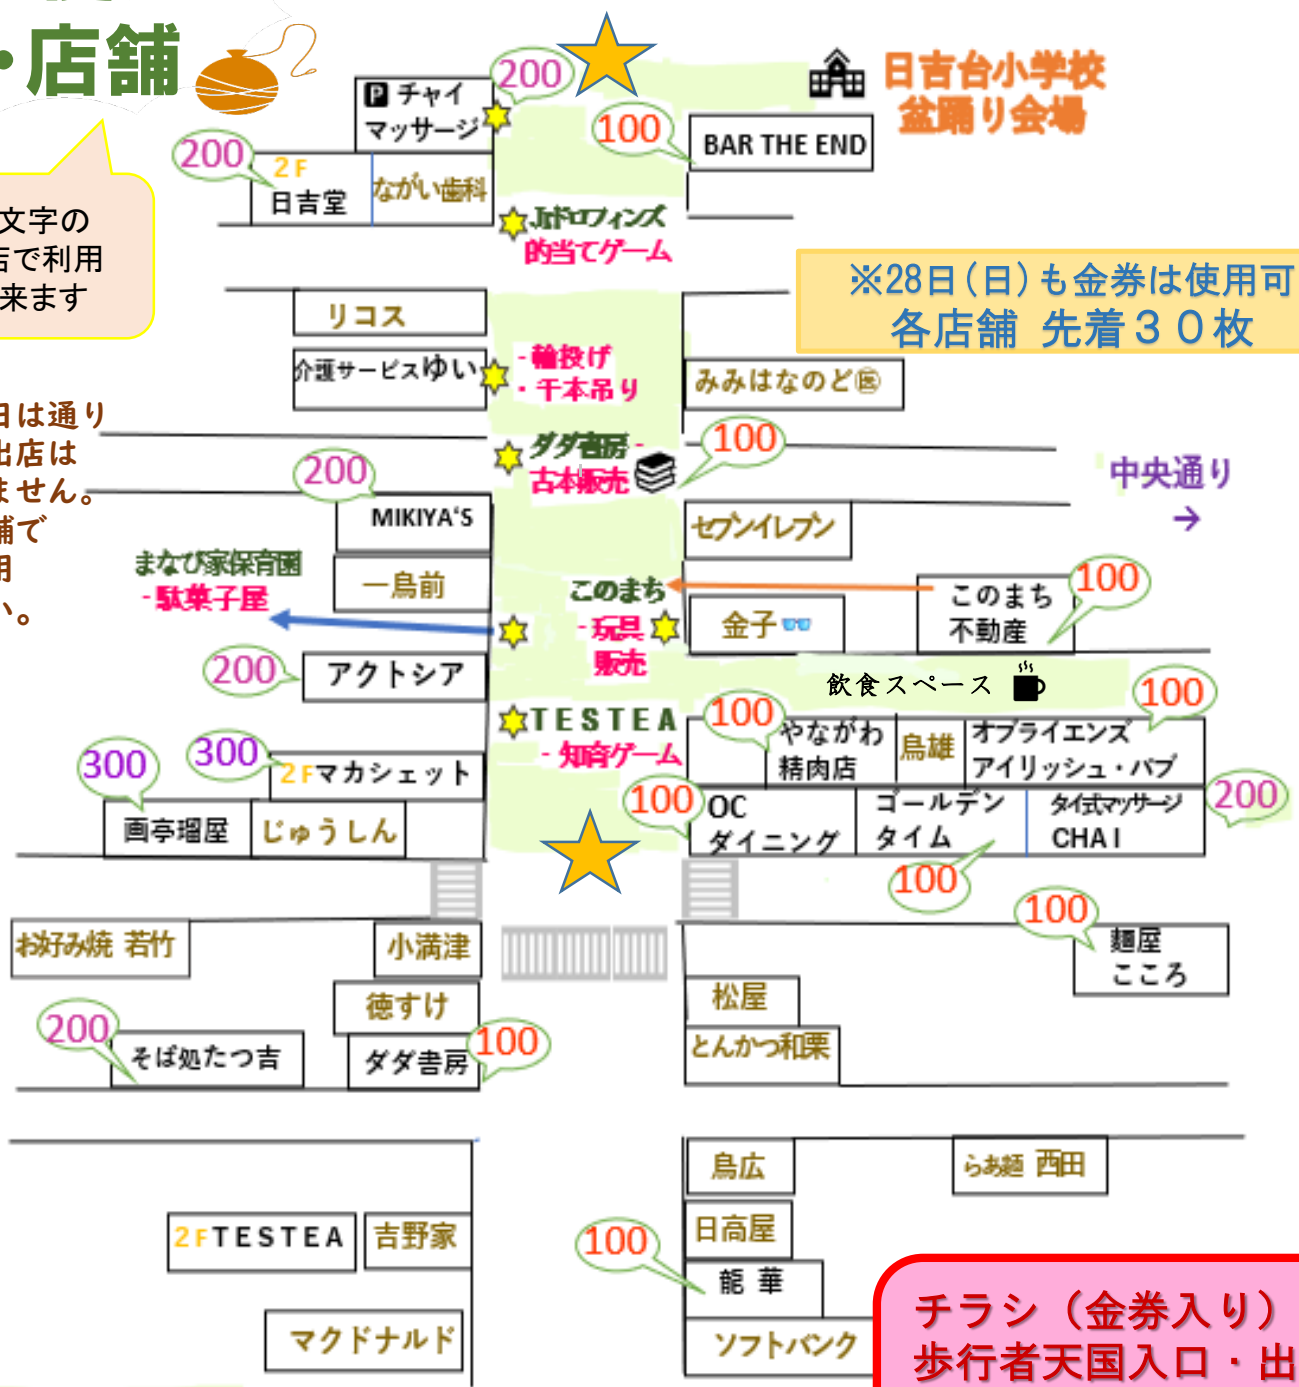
・店舗

文字の
店で利用
来ます

日は通り
出店は
ません。
舗で
用
、。

P チャイ
マッサージ
200
100
BAR THE END
日吉台小学校
盆踊り会場
200
2F
日吉堂
ながい歯科
Jドロフィンズ
的当てゲーム
※28日（日）も金券は使用可
各店舗 先着３０枚
リコス
介護サービスゆい
・輪投げ
・千本吊り
みみはなのど
ダダ書房
古本販売
100
中央通り
→
200
MIKIYA'S
セブンイレブン
まなび家保育園
-駄菓子屋
一鳥前
このまち
このまち
不動産
100
-玩具
販売
金子
200
アクトシア
飲食スペース
TESTEA
-知育ゲーム
100
やながわ
精肉店
鳥雄
オブライエンズ
アイリッシュ・パブ
100
300
300
2Fマカシェット
100
OC
ダイニング
ゴールデン
タイム
タイ式マッサージ
CHAI
200
画亭瑠屋
じゅうしん
100
100
お好み焼 若竹
小満津
麺屋
こころ
徳すけ
松屋
200
そば処たつ吉
ダダ書房
100
とんかつ和栗
鳥広
らぁ麺 西田
2FTESTEA
吉野家
日高屋
100
能 華
チラシ（金券入り）
歩行者天国入口・出
マクドナルド
ソフトバンク